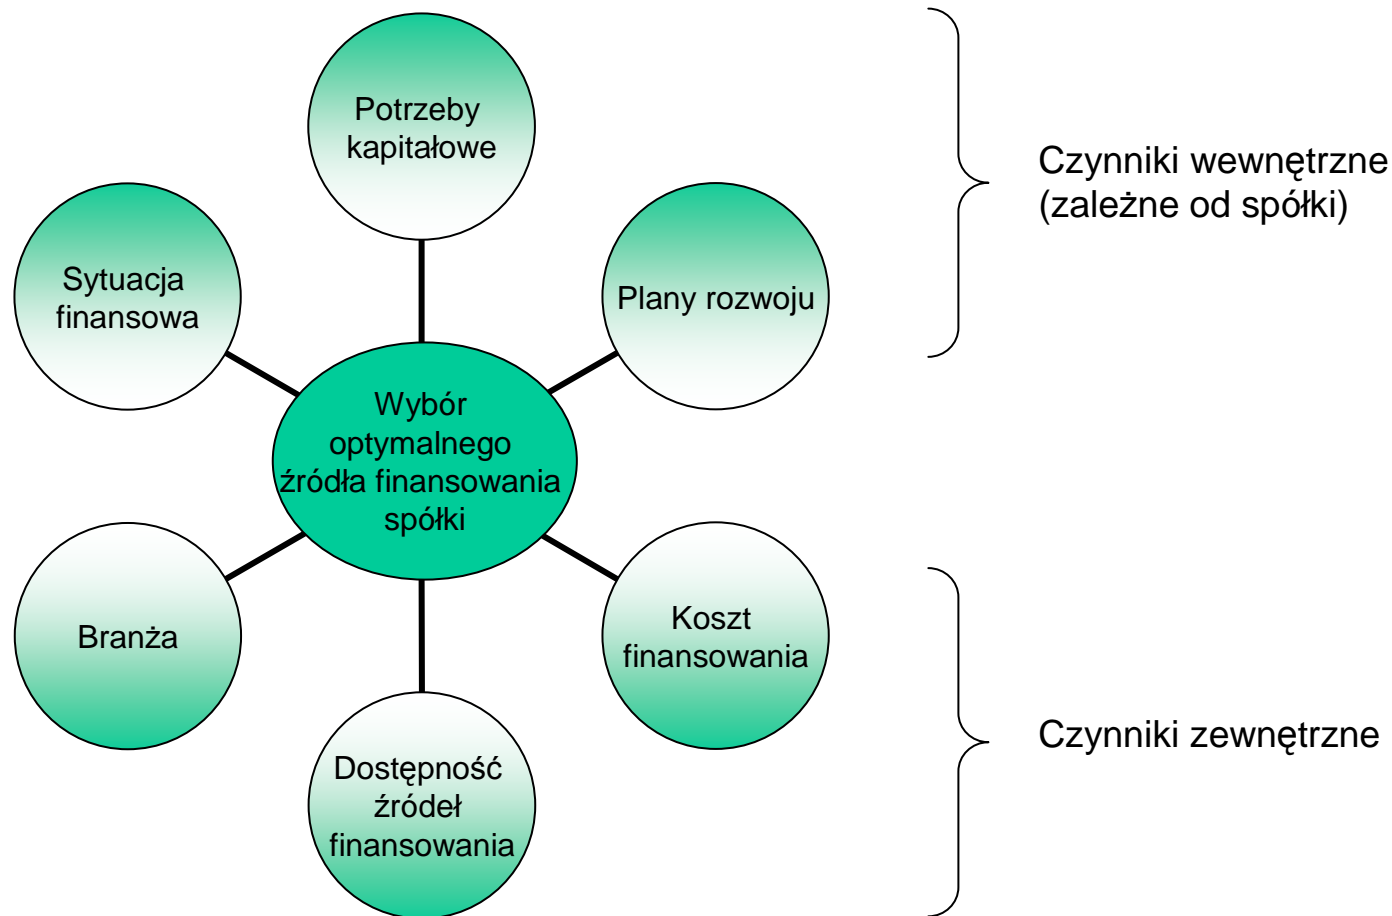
Potrzeby kapitałowe

Sytuacja finansowa

Plany rozwoju

Czynniki wewnętrzne (zależne od spółki)

Wybór optymalnego źródła finansowania spółki

Branża

Koszt finansowania

Dostępność źródeł finansowania

Czynniki zewnętrzne